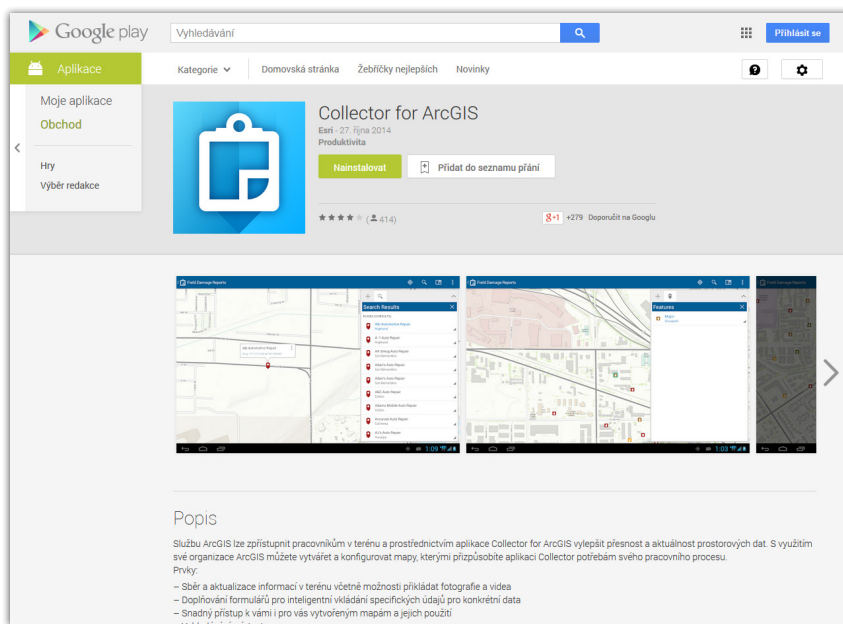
Google play

Vyhledávání

Přihlásit se

Aplikace

Kategorie

Domovská stránka

Žebříčky nejlepších

Novinky

Moje aplikace

Obchod

Hry

Výběr redakce

Collector for ArcGIS

Esri - 27. října 2014

Produktivita

Nainstalovat

Přidat do seznamu přání

★★★★ (414)

+1 +279 Doporučit na Googlu

Field Damage Reports

Search Results

Field Damage Reports

Features

1:09

1:03

Popis

Službu ArcGIS lze zpřístupnit pracovníkům v terénu a prostřednictvím aplikace Collector for ArcGIS vylepšit přesnost a aktuálnost prostorových dat. S využitím své organizace ArcGIS můžete vytvářet a konfigurovat mapy, kterými přizpůsobite aplikaci Collector potřebám svého pracovního procesu.
Prvky:
– Sběr a aktualizace informací v terénu včetně možnosti přikládat fotografie a videa
– Doplňování formulářů pro inteligentní vkládání specifických údajů pro konkrétní data
– Snadný přístup k vámi i pro vás vytvořeným mapám a jejich použití
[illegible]